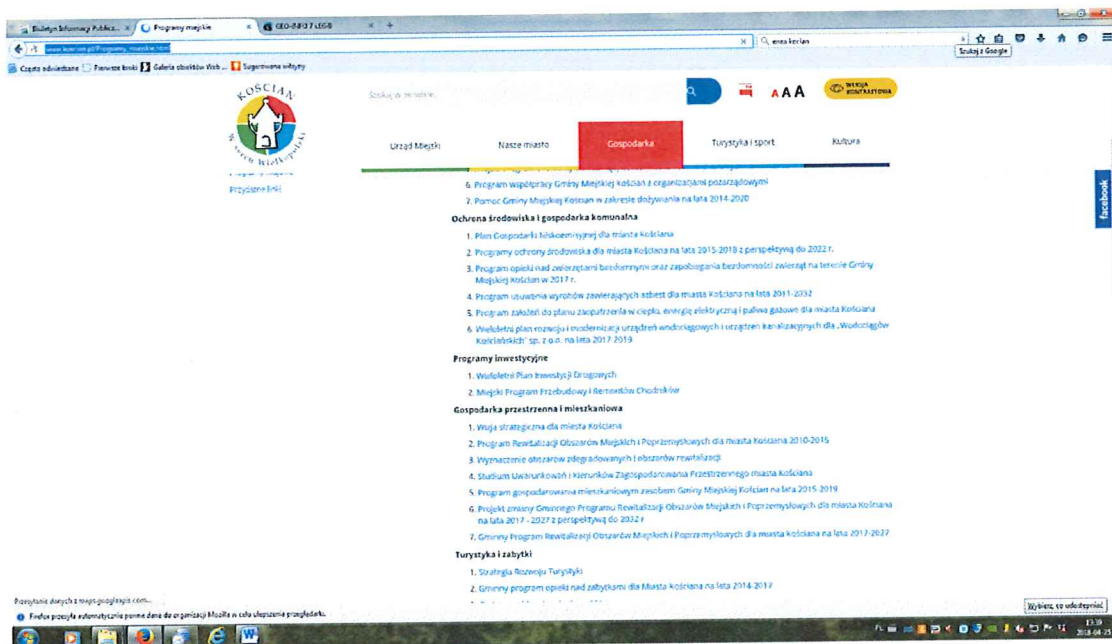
Biuletyn Informacji Publiczn... × | Programy miejskie × | GEO-INFO 7 LEGO × | +

www.koscian.pl/Programy_miejskie.html

Q enea koscian

Szukaj z Google

Często odwiedzane | Pierwsze kroki | Galeria obiektów Web ... | Sugerowane witryny

KOŚCIAN w sercu Wielkopolski

Szukaj w serwisie

AAA

WERSJA KONTRASTOWA

Urząd Miejski | Nasze miasto | Gospodarka | Turystyka i sport | Kultura

Przydatne linki

6. Program Współpracy Gminy Miejskiej Kościan z organizacjami pozarządowymi

7. Pomoc Gminy Miejskiej Kościan w zakresie dożywiania na lata 2014-2020

Ochrona środowiska i gospodarka komunalna

1. Plan Gospodarki Niskoemisyjnej dla miasta Kościana

2. Programy ochrony środowiska dla miasta Kościana na lata 2015-2018 z perspektywą do 2022 r.

3. Program opieki nad zwierzętami bezdomnymi oraz zapobiegania bezdomności zwierząt na terenie Gminy Miejskiej Kościan w 2017 r.

4. Program usuwania wyrobów zawierających azbest dla miasta Kościana na lata 2011-2032

5. Program założeń do planu zaopatrzenia w ciepło, energię elektryczną i paliwa gazowe dla miasta Kościana

6. Wieloletni plan rozwoju i modernizacji urządzeń wodociągowych i urządzeń kanalizacyjnych dla „Wodociągów Kościańskich" sp. z o.o. na lata 2017-2019

Programy inwestycyjne

1. Wieloletni Plan Inwestycji Drogowych

2. Miejski Program Przebudowy i Remontów Chodników

Gospodarka przestrzenna i mieszkaniowa

1. Wizja strategiczna dla miasta Kościana

2. Program Rewitalizacji Obszarów Miejskich i Poprzemysłowych dla miasta Kościana 2010-2015

3. Wyznaczenie obszarów zdegradowanych i obszarów rewitalizacji

4. Studium Uwarunkowań i Kierunków Zagospodarowania Przestrzennego miasta Kościana

5. Program gospodarowania mieszkaniowym zasobem Gminy Miejskiej Kościan na lata 2015-2019

6. Projekt zmiany Gminnego Programu Rewitalizacji Obszarów Miejskich i Poprzemysłowych dla miasta Kościana na lata 2017 - 2027 z perspektywą do 2032 r

7. Gminny Program Rewitalizacji Obszarów Miejskich i Poprzemysłowych dla miasta Kościana na lata 2017-2027

Turystyka i zabytki

1. Strategia Rozwoju Turystyki

2. Gminny program opieki nad zabytkami dla Miasta Kościana na lata 2014-2017

facebook

Przesyłanie danych z maps.googleapis.com...

Firefox przesyła automatycznie pewne dane do organizacji Mozilla w celu ulepszenia przeglądarki.

Wybierz, co udostępniać

13:39
2018-04-2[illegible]